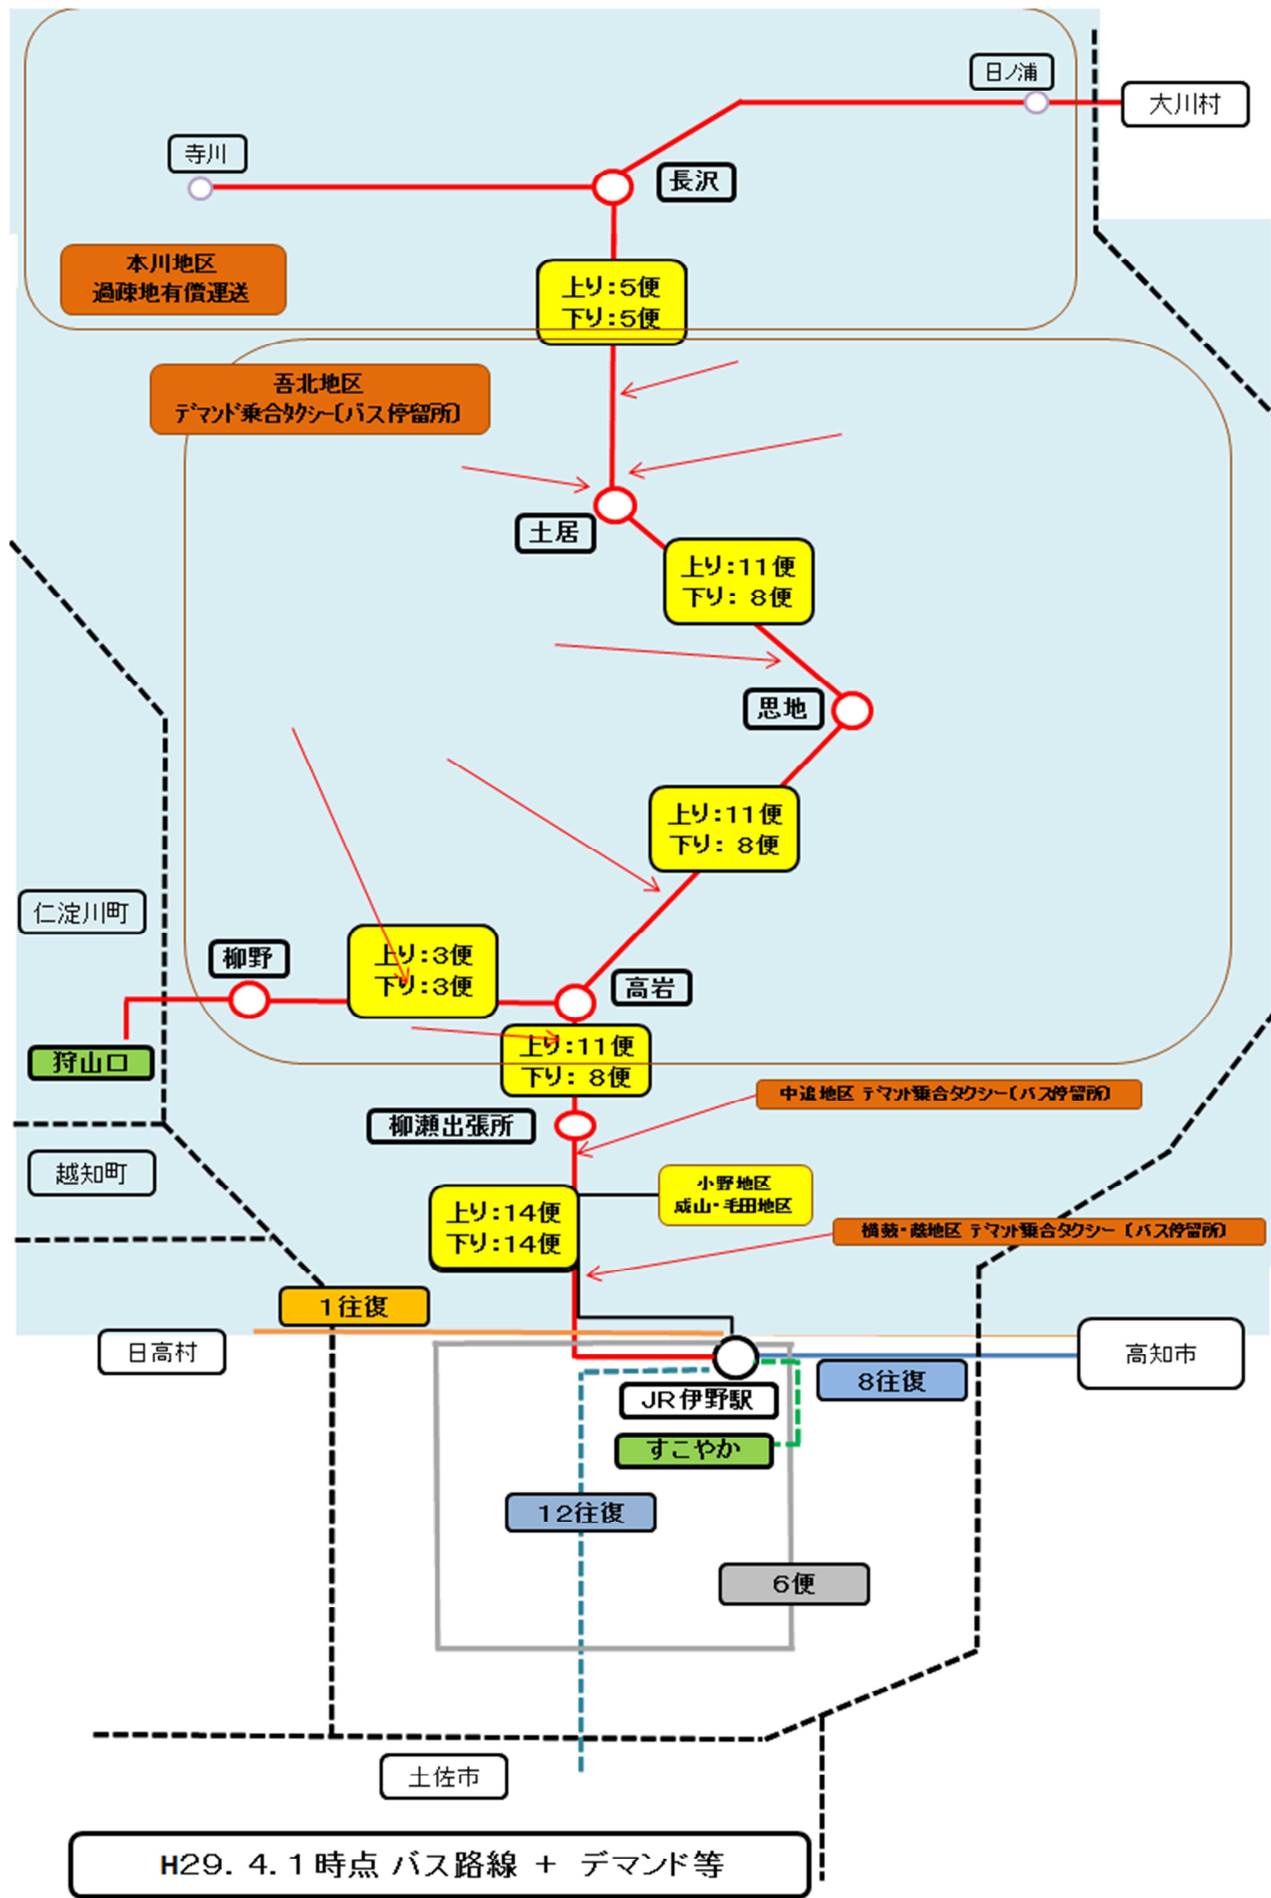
日ノ浦

大川村

寺川

長沢

本川地区
過疎地有償運送

上り:5便
下り:5便

吾北地区
デマンド乗合タクシー(バス停留所)

土居

上り:11便
下り:8便

思地

上り:11便
下り:8便

仁淀川町

柳野

上り:3便
下り:3便

高岩

狩山口

上り:11便
下り:8便

中追地区 デマンド乗合タクシー(バス停留所)

柳瀬出張所

越知町

小野地区
成山・毛田地区

上り:14便
下り:14便

横藪・葛地区 デマンド乗合タクシー(バス停留所)

1往復

日高村

高知市

8往復

JR伊野駅

すこやか

12往復

6便

土佐市

H29. 4. 1時点 バス路線 + デマンド等